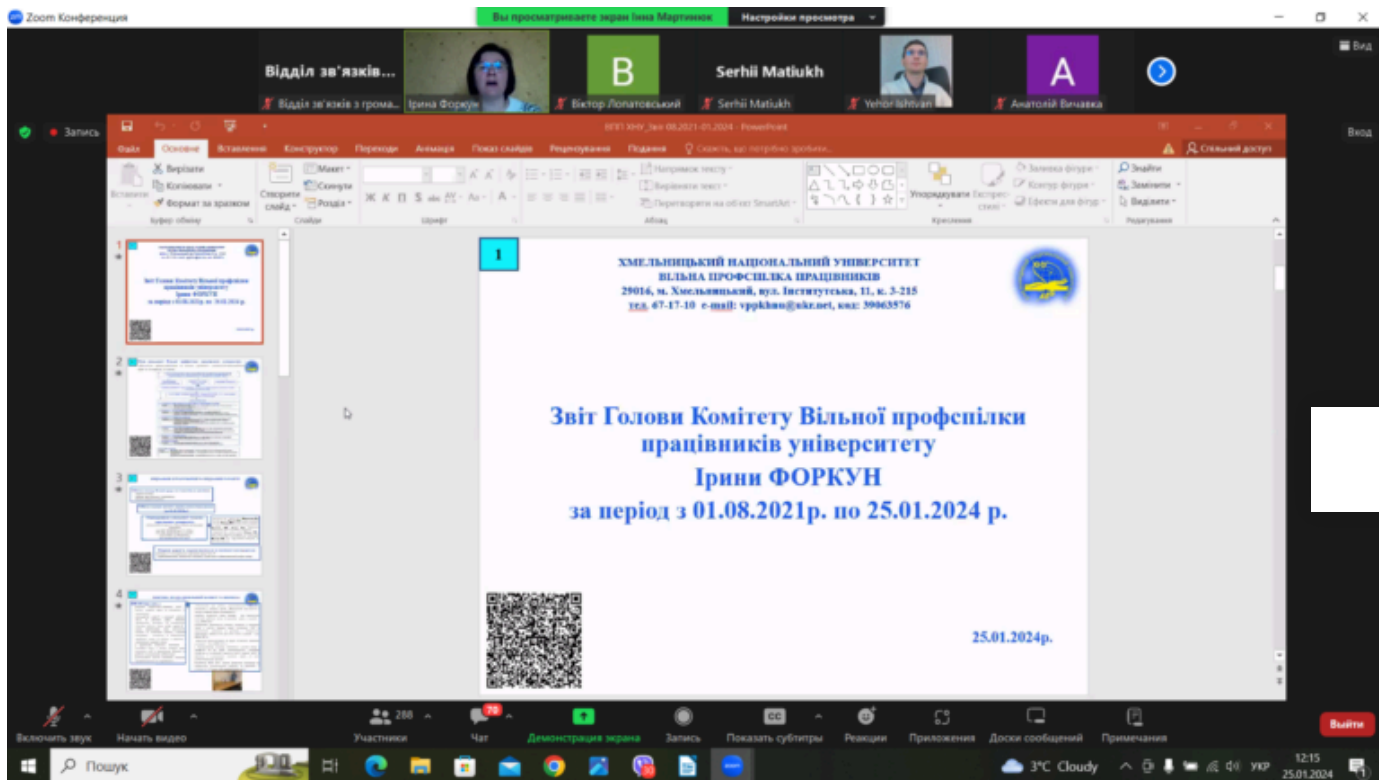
Zoom Конференция

Вы просматриваете экран Інна Мартинюк   Настройки просмотра

Вид

Відділ зв'язків...   Відділ зв'язків з грома...   Ірина Форкун   B   Віктор Лопатовський   Serhii Matiukh   Serhii Matiukh   Yehor Ishtvan   A   Анатолій Бичавка

Запись

Вход

ВПП ХНУ_Звіт 08.2021-01.2024 - PowerPoint

Файл   Основне   Вставлення   Конструктор   Переходи   Анімація   Показ слайдів   Рецензування   Подання   Скажіть, що потрібно зробити   Спільний доступ

Вставити   Вирізати   Копіювати   Формат за зразком   Буфер обміну   Створити слайд   Макет   Скинути   Розділ   Слайди   Шрифт   Напрямок тексту   Вирівняти текст   Перетворити на об'єкт SmartArt   Абзац   Упорядкувати   Експрес-стилі   Заливка фігури   Контур фігури   Ефекти для фігур   Креслення   Знайти   Замінити   Виділити   Редагування

1

ХМЕЛЬНИЦЬКИЙ НАЦІОНАЛЬНИЙ УНІВЕРСИТЕТ
ВІЛЬНА ПРОФСПІЛКА ПРАЦІВНИКІВ
29016, м. Хмельницький, вул. Інститутська, 11, к. 3-215
тел. 67-17-10 e-mail: vppkhnu@ukr.net, код: 39063576

Звіт Голови Комітету Вільної профспілки працівників університету
Ірини ФОРКУН
за період з 01.08.2021р. по 25.01.2024 р.

25.01.2024р.

Включить звук   Начать видео   288 Участники   70 Чат   Демонстрация экрана   Запись   Показать субтитры   Реакции   Приложения   Доски сообщений   Примечания   Выйти

Пошук   3°C Cloudy   УКР   12:15   25.01.2024